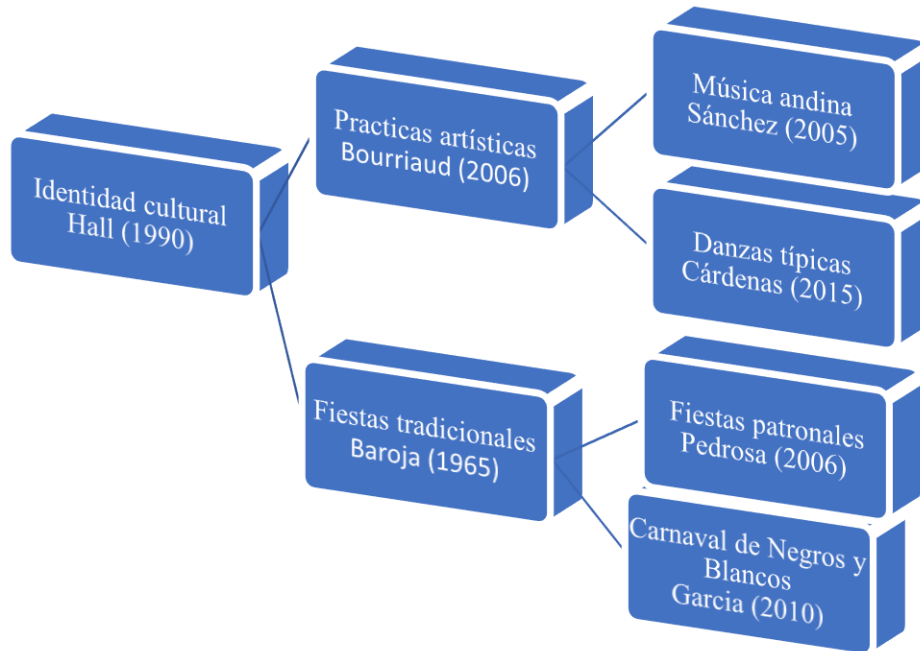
Identidad cultural
Hall (1990)

Practicas artísticas
Bourriaud (2006)

Música andina
Sánchez (2005)

Danzas típicas
Cárdenas (2015)

Fiestas tradicionales
Baroja (1965)

Fiestas patronales
Pedrosa (2006)

Carnaval de Negros y Blancos
Garcia (2010)